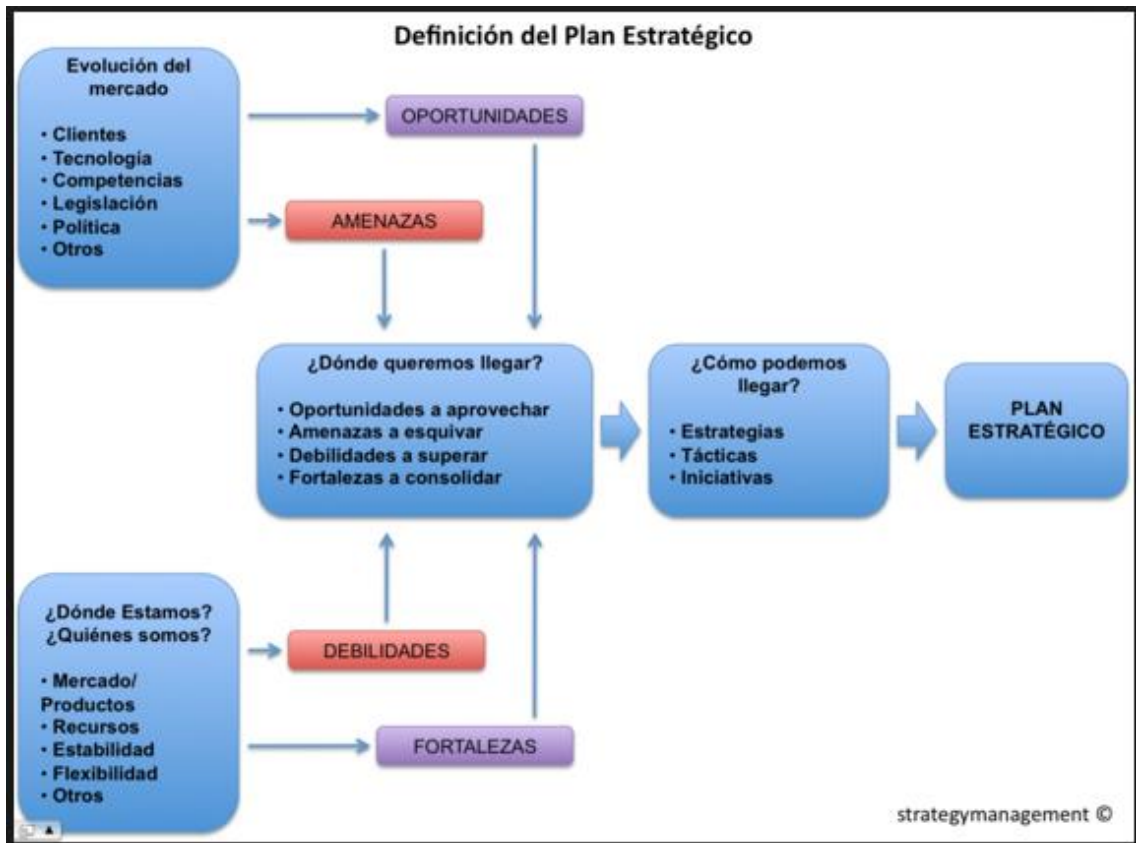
Definición del Plan Estratégico

Evolución del mercado

• Clientes
• Tecnología
• Competencias
• Legislación
• Política
• Otros

OPORTUNIDADES

AMENAZAS

¿Dónde queremos llegar?

• Oportunidades a aprovechar
• Amenazas a esquivar
• Debilidades a superar
• Fortalezas a consolidar

¿Cómo podemos llegar?

• Estrategias
• Tácticas
• Iniciativas

PLAN ESTRATÉGICO

¿Dónde Estamos?
¿Quiénes somos?

• Mercado/ Productos
• Recursos
• Estabilidad
• Flexibilidad
• Otros

DEBILIDADES

FORTALEZAS

strategymanagement ©